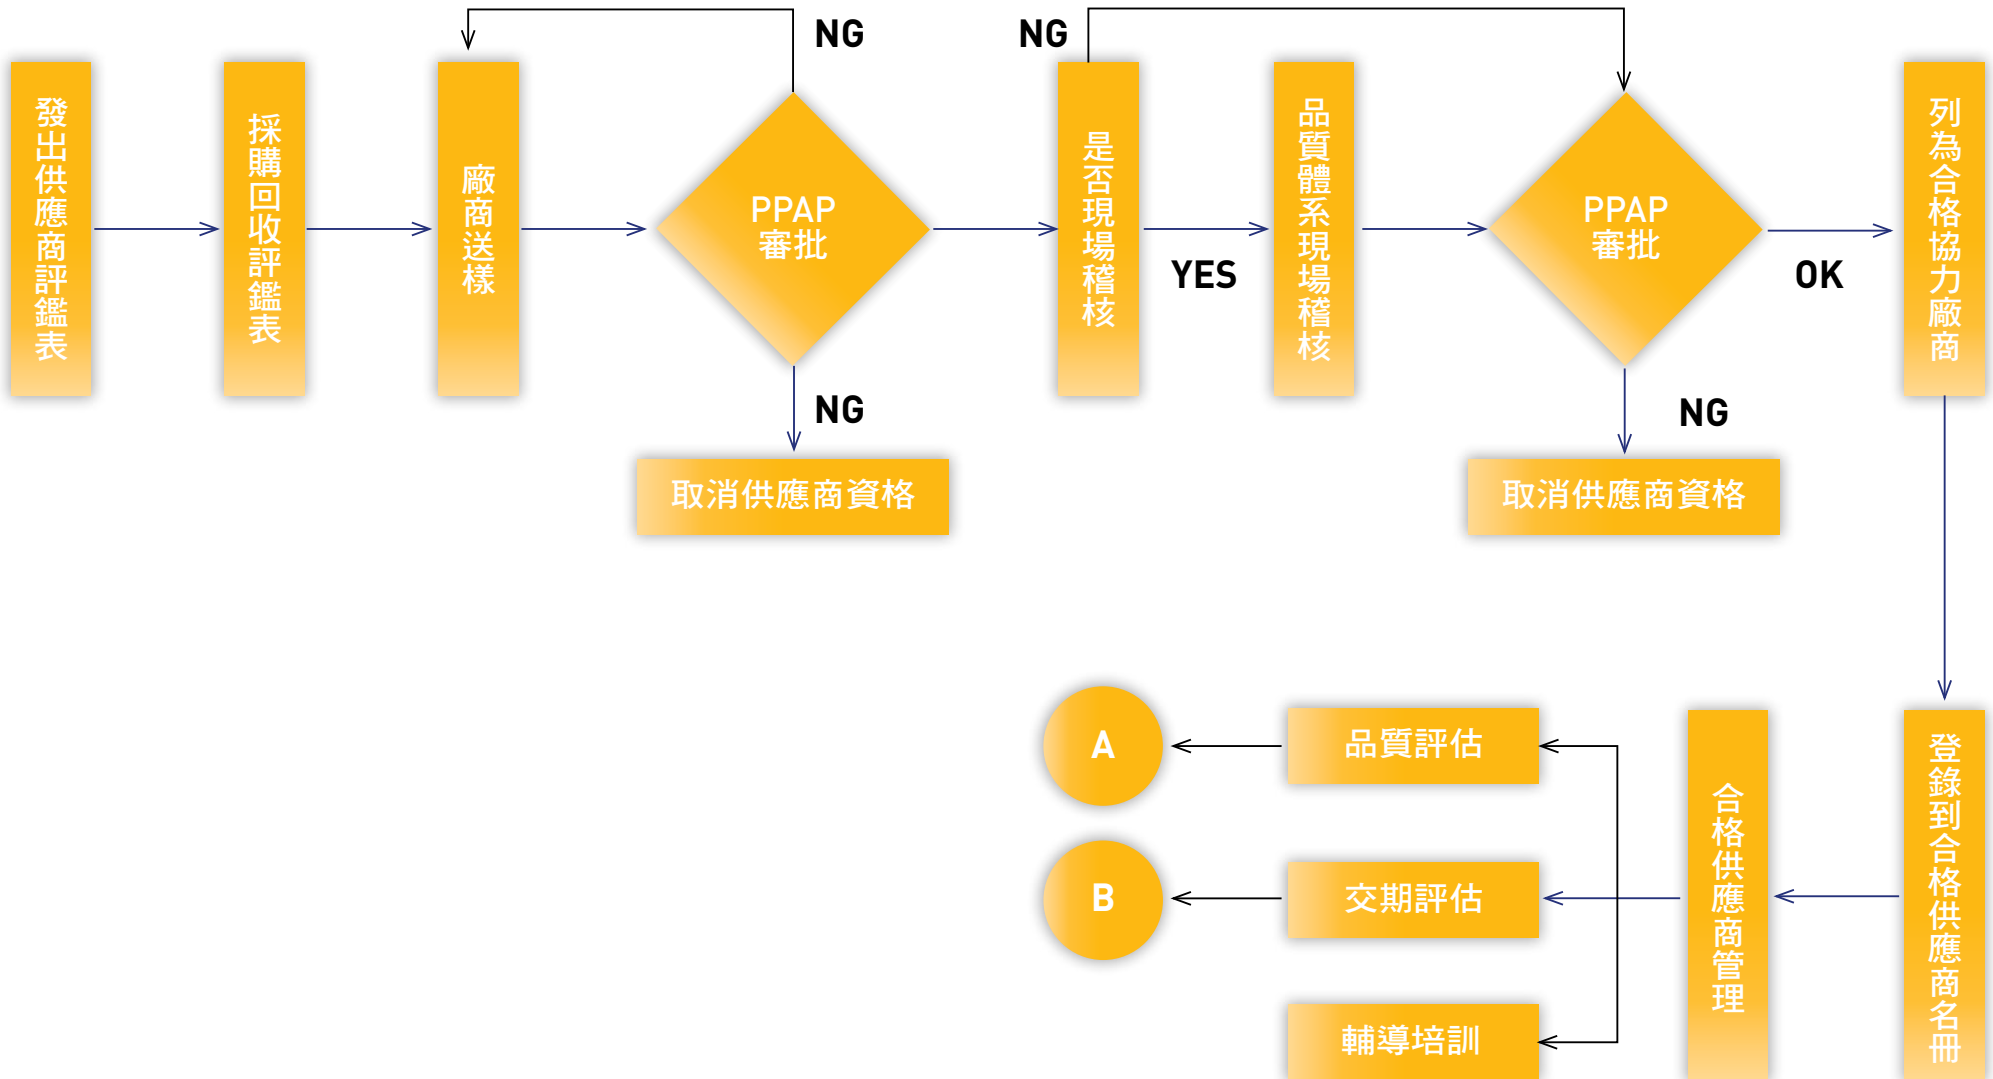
發出供應商評鑑表

採購回收評鑑表

廠商送樣

NG

PPAP
審批

NG

取消供應商資格

NG

是否現場稽核

YES

品質體系現場稽核

PPAP
審批

OK

NG

取消供應商資格

列為合格協力廠商

登錄到合格供應商名冊

合格供應商管理

品質評估

交期評估

輔導培訓

A

B